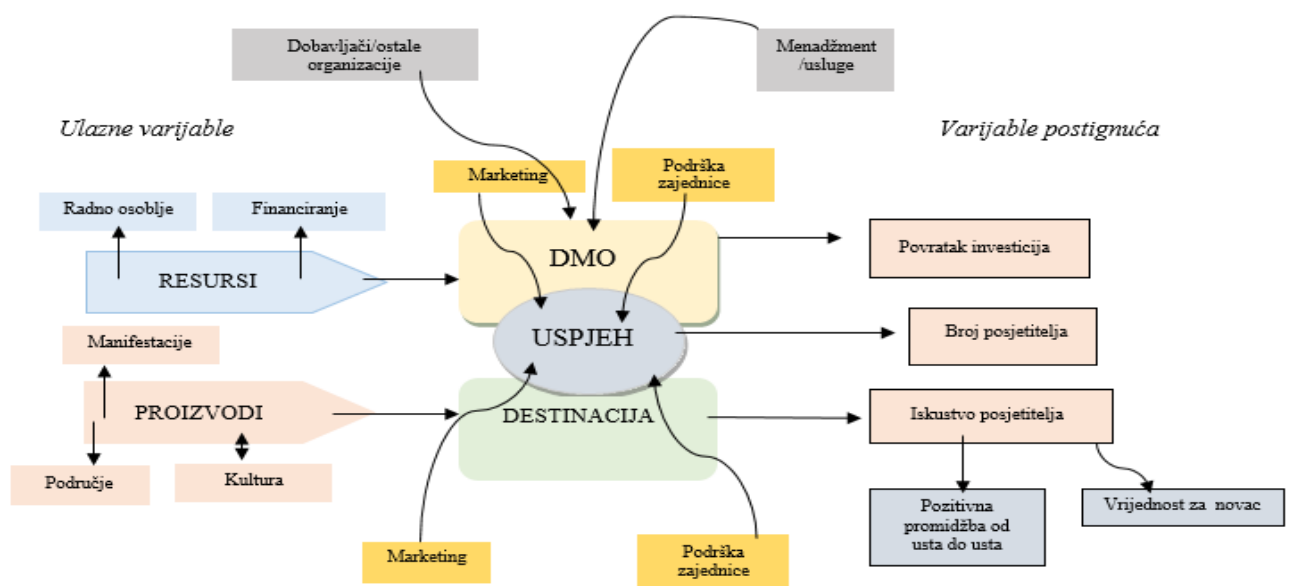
Dobavljači/ostale organizacije

Menadžment /usluge

Ulazne varijable

Varijable postignuća

Marketing

Podrška zajednice

Radno osoblje

Financiranje

DMO

Povratak investicija

RESURSI

USPJEH

Broj posjetitelja

Manifestacije

PROIZVODI

DESTINACIJA

Iskustvo posjetitelja

Područje

Kultura

Pozitivna promidžba od usta do usta

Vrijednost za novac

Marketing

Podrška zajednice